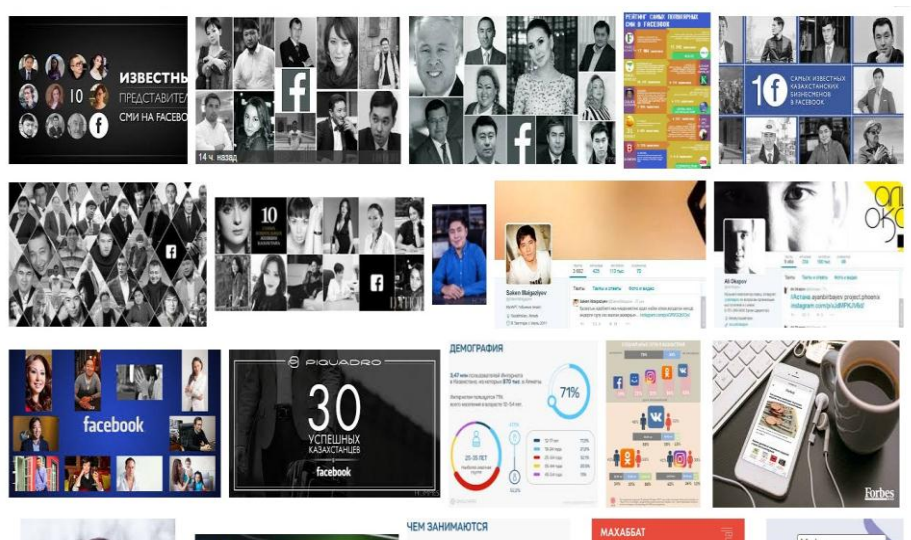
ИЗВЕСТНЫ
ПРЕДСТАВИТЕЛ
10
СМИ НА FACEBO

14 ч. назад

РЕЙТИНГ САМЫХ ПОПУЛЯРНЫХ СМИ В FACEBOOK

10 САМЫХ ИЗВЕСТНЫХ КАЗАХСТАНСКИХ БИЗНЕСМЕНОВ В FACEBOOK

10

Saken Maigoliyev

Ali Okapov

ОКО

facebook

PIQUADRO
30
УСПЕШНЫХ КАЗАХСТАНЦЕВ
facebook

ДЕМОГРАФИЯ
71%
20-30 ЛЕТ

Forbes

ЧЕМ ЗАНИМАЮТСЯ

МАХАББАТ